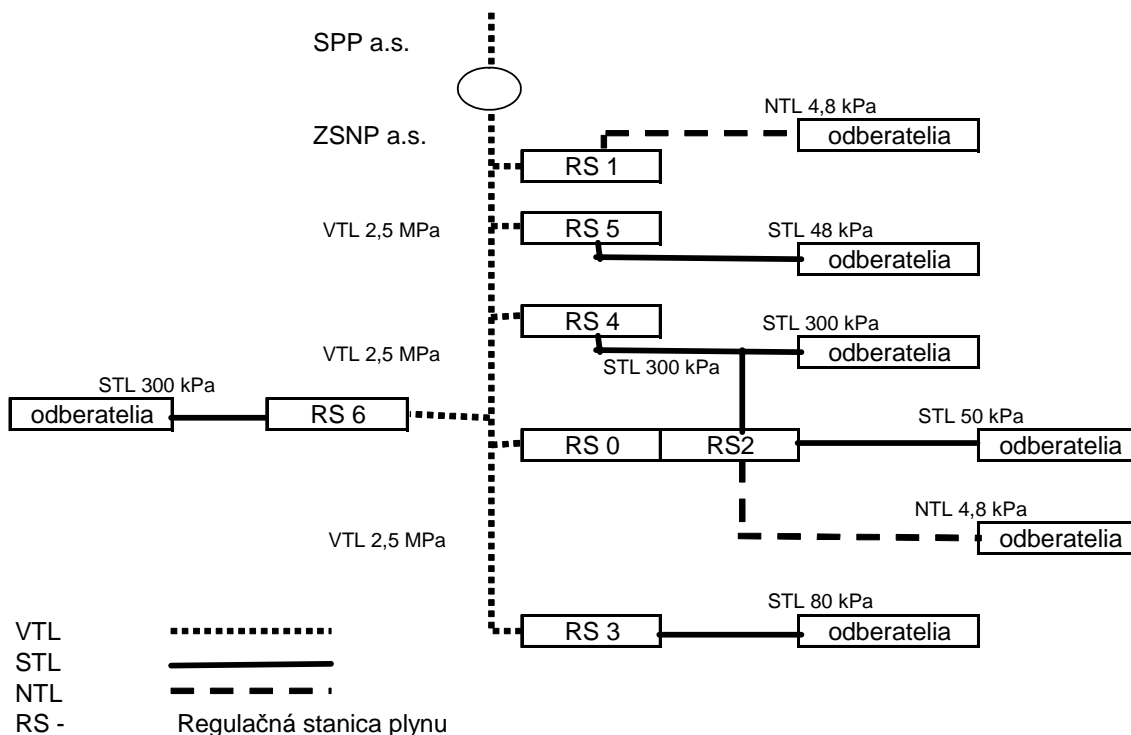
SPP a.s.

ZSNP a.s.

NTL 4,8 kPa

odberatelia

RS 1

VTL 2,5 MPa

RS 5

STL 48 kPa

odberatelia

RS 4

STL 300 kPa

odberatelia

VTL 2,5 MPa

STL 300 kPa

STL 300 kPa

odberatelia

RS 6

RS 0

RS2

STL 50 kPa

odberatelia

NTL 4,8 kPa

odberatelia

VTL 2,5 MPa

STL 80 kPa

RS 3

odberatelia

VTL

STL

NTL

RS - Regulačná stanica plynu